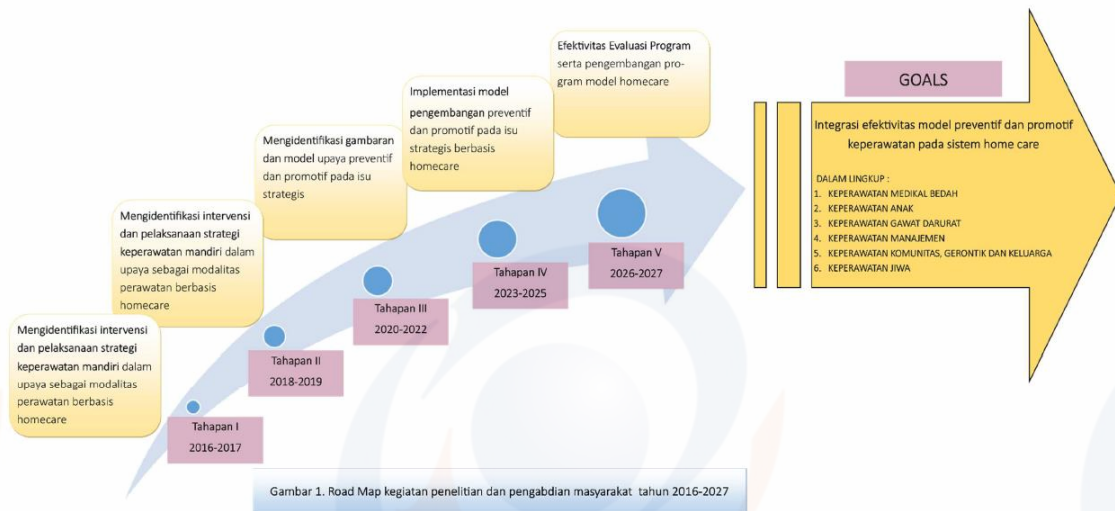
Mengidentifikasi intervensi dan pelaksanaan strategi keperawatan mandiri dalam upaya sebagai modalitas perawatan berbasis homecare

Tahapan I
2016-2017

Mengidentifikasi intervensi dan pelaksanaan strategi keperawatan mandiri dalam upaya sebagai modalitas perawatan berbasis homecare

Tahapan II
2018-2019

Mengidentifikasi gambaran dan model upaya preventif dan promotif pada isu strategis

Tahapan III
2020-2022

Implementasi model pengembangan preventif dan promotif pada isu strategis berbasis homecare

Tahapan IV
2023-2025

Efektivitas Evaluasi Program serta pengembangan program model homecare

Tahapan V
2026-2027

GOALS

Integrasi efektivitas model preventif dan promotif keperawatan pada sistem home care

DALAM LINGKUP :
1. KEPERAWATAN MEDIKAL BEDAH
2. KEPERAWATAN ANAK
3. KEPERAWATAN GAWAT DARURAT
4. KEPERAWATAN MANAJEMEN
5. KEPERAWATAN KOMUNITAS, GERONTIK DAN KELUARGA
6. KEPERAWATAN JIWA

Gambar 1. Road Map kegiatan penelitian dan pengabdian masyarakat tahun 2016-2027